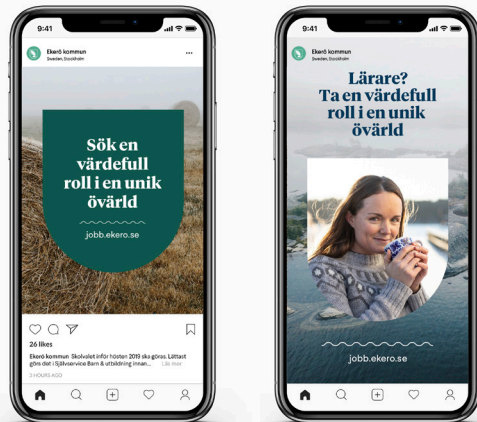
9:41

Ekerö kommun
Sweden, Stockholm

...

Sök en värdefull roll i en unik övärld

jobb.ekero.se

26 likes

Ekerö kommun Skolvalet inför hösten 2019 ska göras. Lättast görs det i Självservice Barn & utbildning innan... Läs mer

2 HOURS AGO

9:41

Ekerö kommun
Sweden, Stockholm

Lärare? Ta en värdefull roll i en unik övärld

jobb.ekero.se